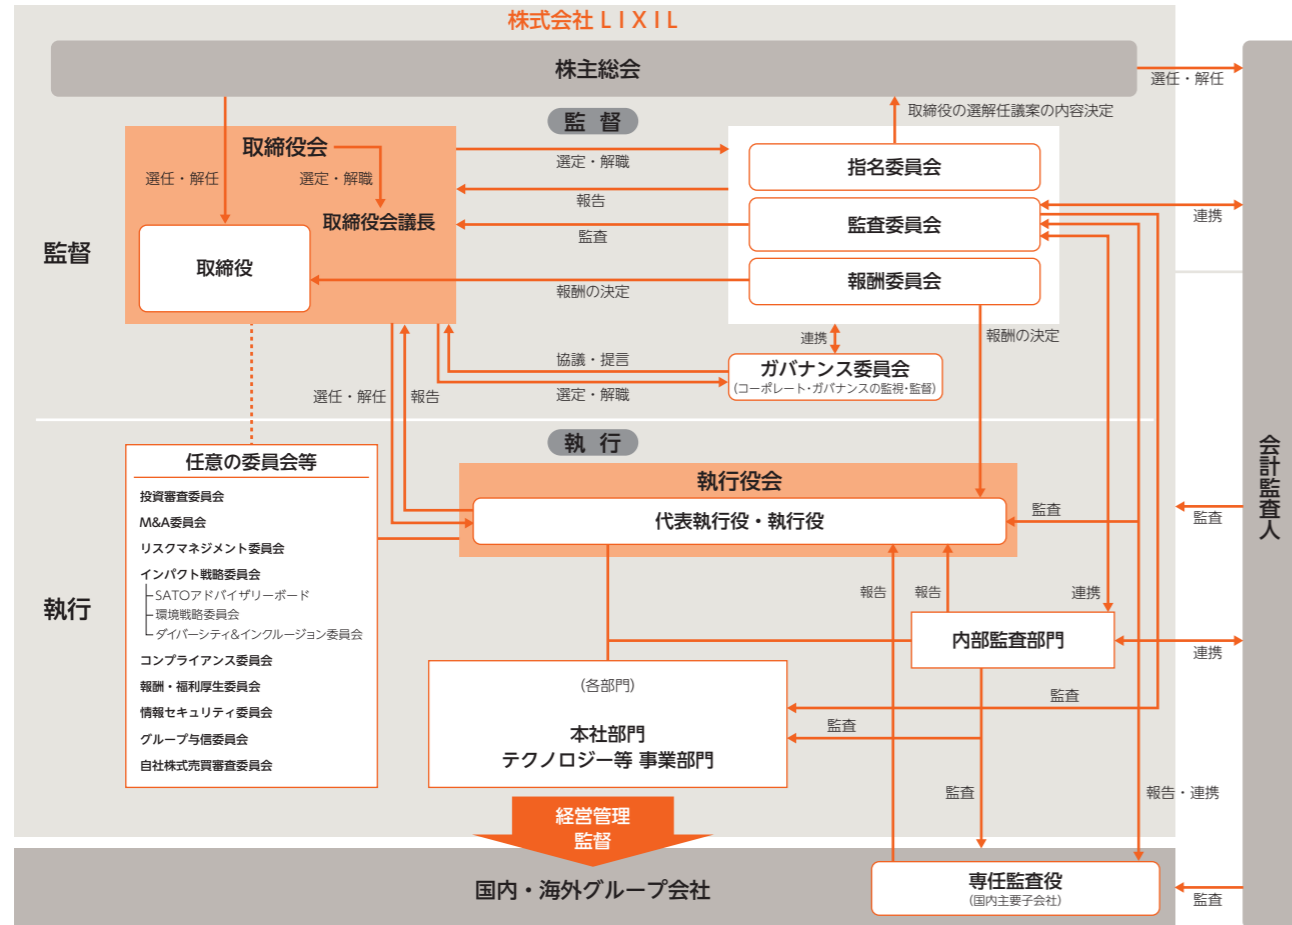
株式会社ＬＩＸＩＬ

株主総会

選任・解任

取締役の選解任議案の内容決定

監督

取締役会

選任・解任

選定・解職

取締役会議長

取締役

選定・解職

報告

監査

報酬の決定

指名委員会

監査委員会

報酬委員会

連携

監督

連携

報酬の決定

ガバナンス委員会
(コーポレート・ガバナンスの監視・監督)

協議・提言

選定・解職

選任・解任

報告

執行

任意の委員会等

投資審査委員会
M&A委員会
リスクマネジメント委員会
インパクト戦略委員会
SATOアドバイザリーボード
環境戦略委員会
ダイバーシティ&インクルージョン委員会
コンプライアンス委員会
報酬・福利厚生委員会
情報セキュリティ委員会
グループ与信委員会
自社株式売買審査委員会

執行

執行役会

代表執行役・執行役

監査

監査

報告

報告

連携

内部監査部門

連携

(各部門)

本社部門
テクノロジー等 事業部門

監査

監査

監査

報告・連携

経営管理
監督

国内・海外グループ会社

専任監査役
(国内主要子会社)

監査

会計監査人